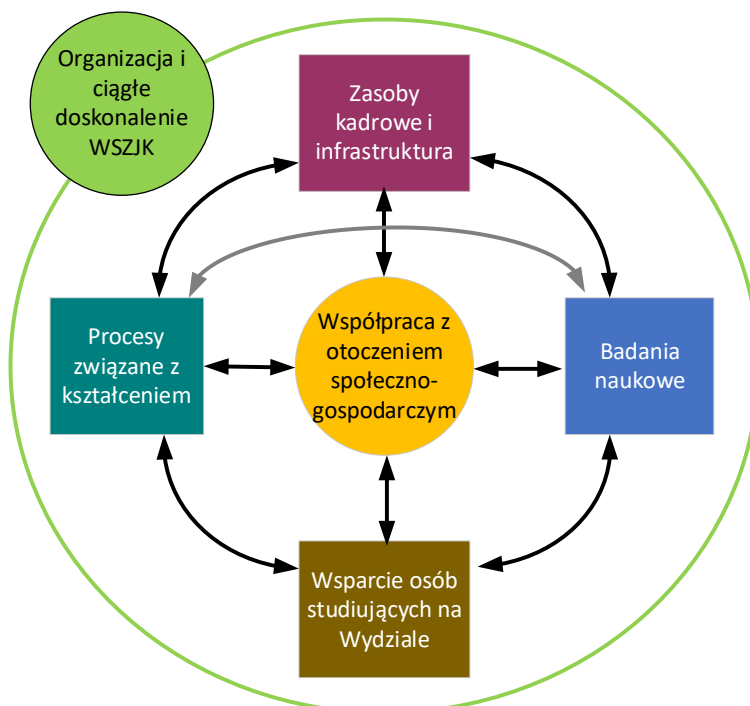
Organizacja i ciągłe doskonalenie WSZJK

Zasoby kadrowe i infrastruktura

Procesy związane z kształceniem

Współpraca z otoczeniem społeczno-gospodarczym

Badania naukowe

Wsparcie osób studiujących na Wydziale